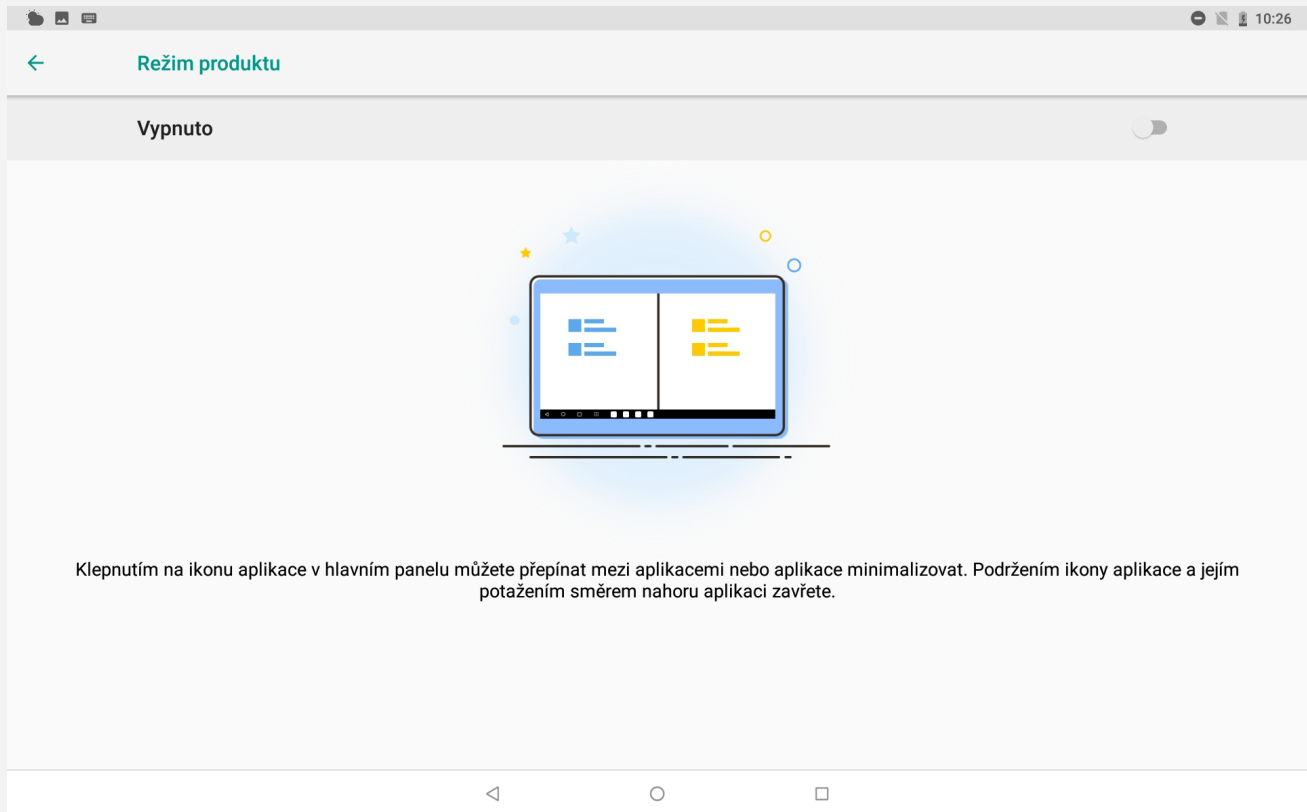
10:26

Režim produktu

Vypnuto

Klepnutím na ikonu aplikace v hlavním panelu můžete přepínat mezi aplikacemi nebo aplikace minimalizovat. Podržením ikony aplikace a jejím potažením směrem nahoru aplikaci zavřete.